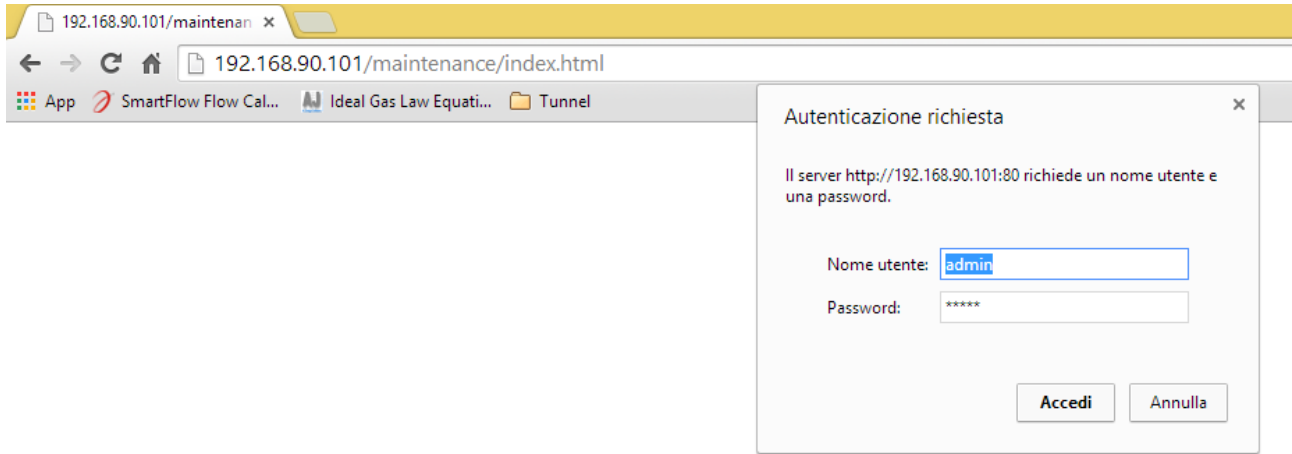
192.168.90.101/maintenan ×

192.168.90.101/maintenance/index.html

App SmartFlow Flow Cal... Ideal Gas Law Equati... Tunnel

Autenticazione richiesta ×

Il server http://192.168.90.101:80 richiede un nome utente e una password.

Nome utente: admin

Password: *****

Accedi Annulla